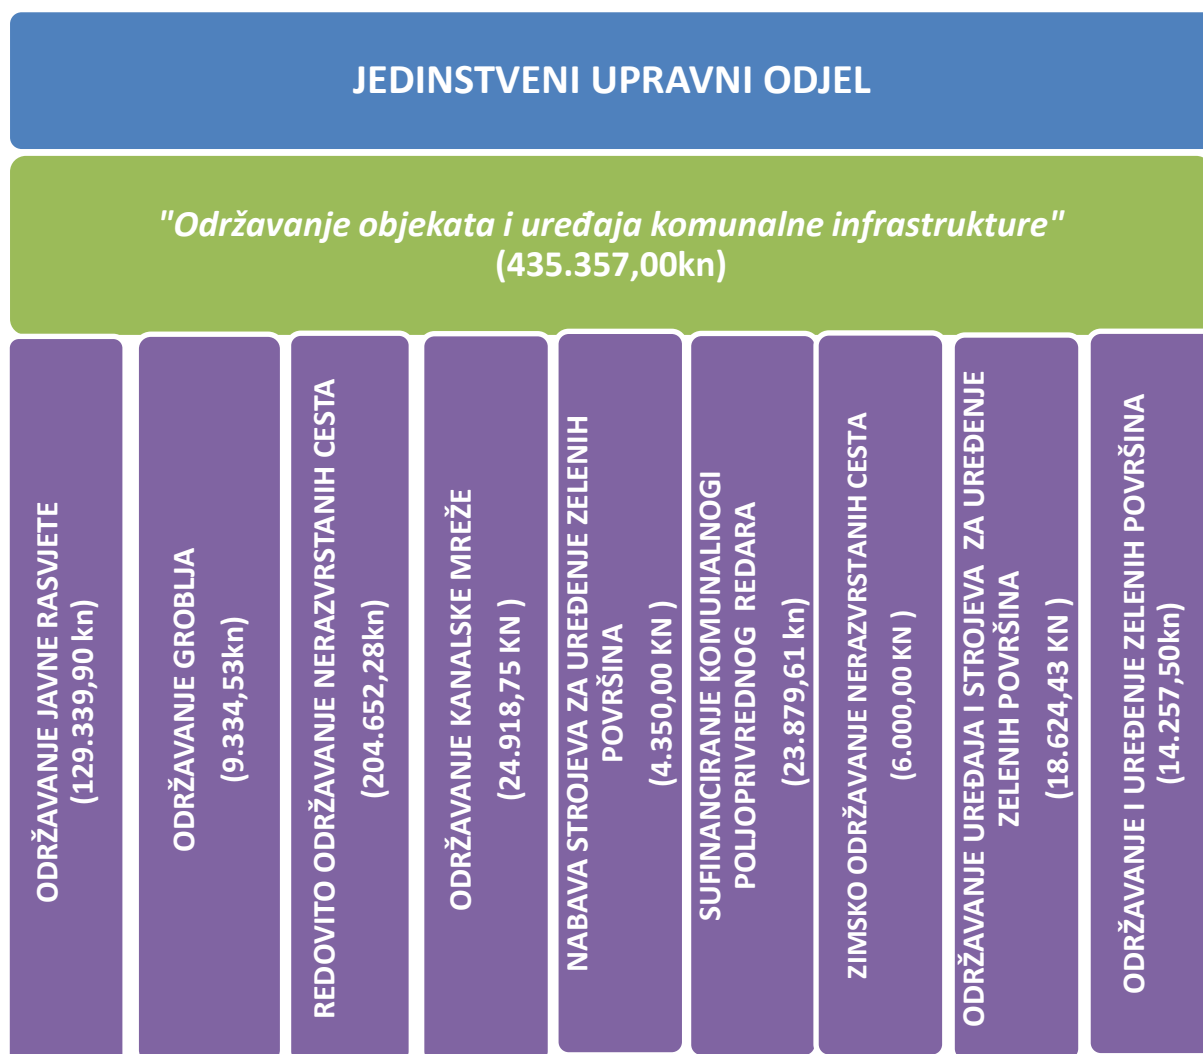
JEDINSTVENI UPRAVNI ODJEL

"Održavanje objekata i uređaja komunalne infrastrukture"
(435.357,00kn)

ODRŽAVANJE JAVNE RASVJETE (129.339,90 kn)

ODRŽAVANJE GROBLJA (9.334,53kn)

REDOVITO ODRŽAVANJE NERAZVRSTANIH CESTA (204.652,28kn)

ODRŽAVANJE KANALSKE MREŽE (24.918,75 KN )

NABAVA STROJEVA ZA UREĐENJE ZELENIH POVRŠINA (4.350,00 KN )

SUFINANCIRANJE KOMUNALNOGI POLJOPRIVREDNOG REDARA (23.879,61 kn)

ZIMSKO ODRŽAVANJE NERAZVRSTANIH CESTA (6.000,00 KN )

ODRŽAVANJE UREĐAJA I STROJEVA ZA UREĐENJE ZELENIH POVRŠINA (18.624,43 KN )

ODRŽAVANJE I UREĐENJE ZELENIH POVRŠINA (14.257,50kn)